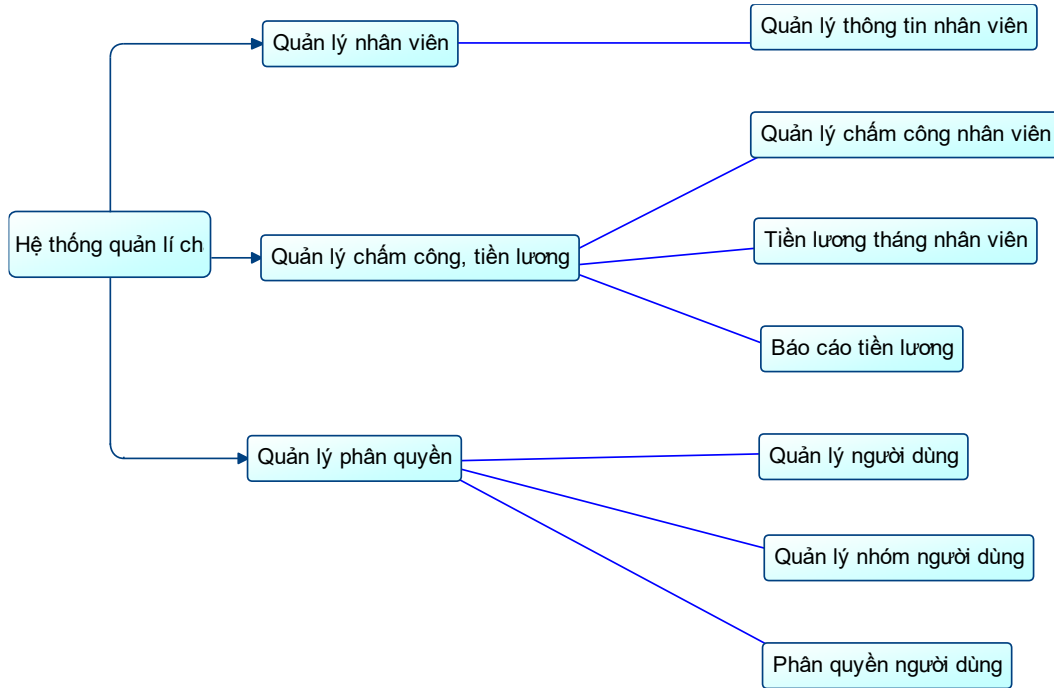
Hệ thống quản lí ch

Quản lý nhân viên

Quản lý thông tin nhân viên

Quản lý chấm công, tiền lương

Quản lý chấm công nhân viên

Tiền lương tháng nhân viên

Báo cáo tiền lương

Quản lý phân quyền

Quản lý người dùng

Quản lý nhóm người dùng

Phân quyền người dùng